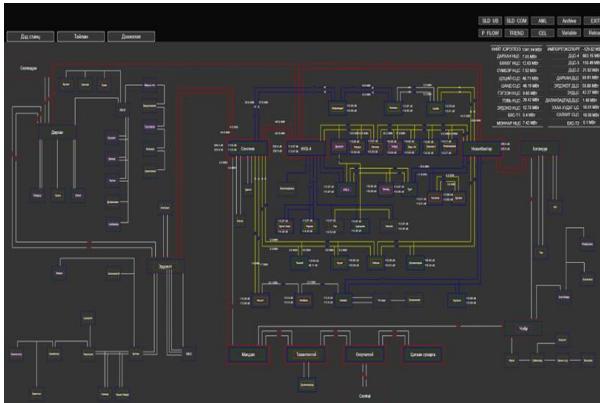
Дэд станц | Тайлан | Доожоом

SLD UB | SLD COM | AML | Archive | EXIT
P FLOW | TREND | CEL | Variable | Reload

Сэлэнгэ
Дархан
Эрдэнэт
Багануур
Мандал
Товонтолгой
Оюутолгой
Цагаан суварга
Чойр
Төв
Улаанбаатар

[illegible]